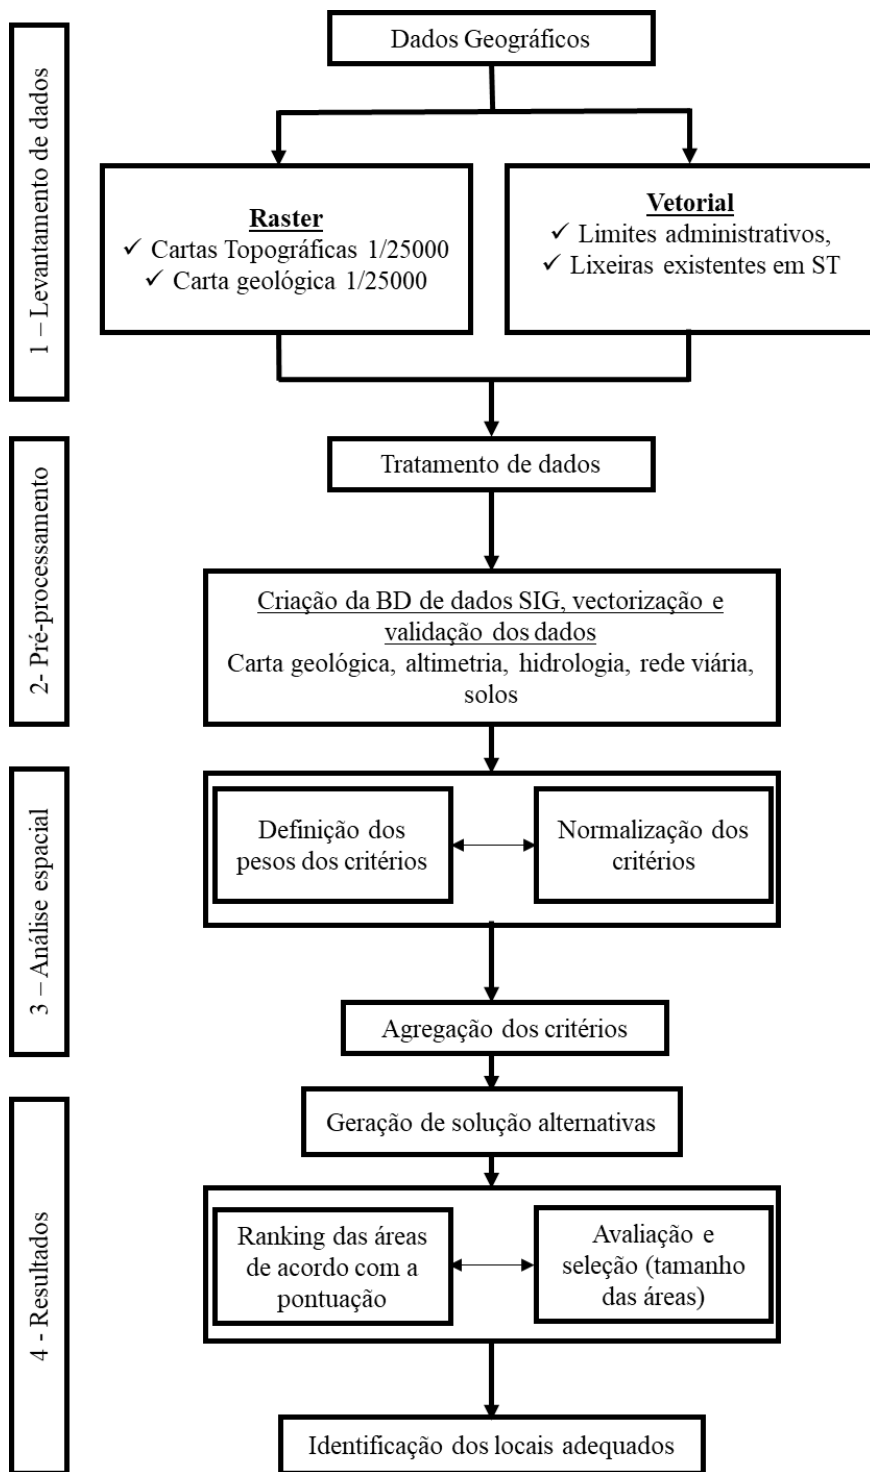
1 – Levantamento de dados

Dados Geográficos

**Raster**
✓ Cartas Topográficas 1/25000
✓ Carta geológica 1/25000

**Vetorial**
✓ Limites administrativos,
✓ Lixeiras existentes em ST

2- Pré-processamento

Tratamento de dados

Criação da BD de dados SIG, vectorização e validação dos dados
Carta geológica, altimetria, hidrologia, rede viária, solos

3 – Análise espacial

Definição dos pesos dos critérios

Normalização dos critérios

Agregação dos critérios

4 - Resultados

Geração de solução alternativas

Ranking das áreas de acordo com a pontuação

Avaliação e seleção (tamanho das áreas)

Identificação dos locais adequados